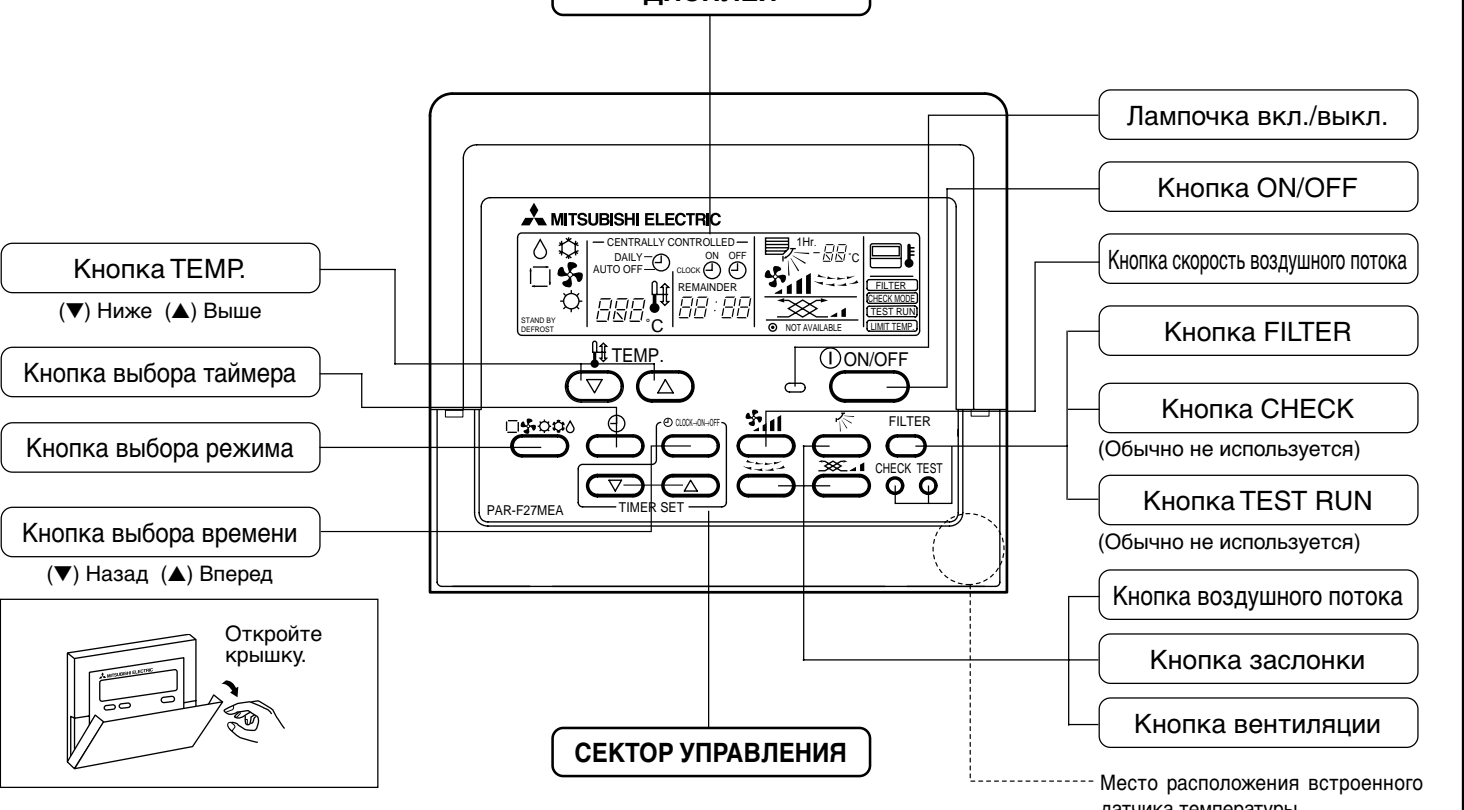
ДИСПЛЕЙ

Лампочка вкл./выкл.

Кнопка ON/OFF

MITSUBISHI ELECTRIC

CENTRALLY CONTROLLED
DAILY
AUTO OFF
ON OFF
CLOCK
REMAINDER
1Hr.
$88$ °C
$888$ °C
$88:88$
STAND BY
DEFROST
NOT AVAILABLE
FILTER
CHECK MODE
TEST RUN
LIMIT TEMP.

Кнопка TEMP.
(▼) Ниже (▲) Выше

Кнопка скорость воздушного потока

Кнопка FILTER

TEMP.
ON/OFF

Кнопка выбора таймера

Кнопка CHECK
(Обычно не используется)

Кнопка выбора режима

CLOCK→ON→OFF
FILTER
CHECK TEST
TIMER SET
PAR-F27MEA

Кнопка TEST RUN
(Обычно не используется)

Кнопка выбора времени
(▼) Назад (▲) Вперед

Кнопка воздушного потока

Откройте крышку.

MITSUBISHI ELECTRIC

Кнопка заслонки

Кнопка вентиляции

СЕКТОР УПРАВЛЕНИЯ

Место расположения встроенного датчика температуры